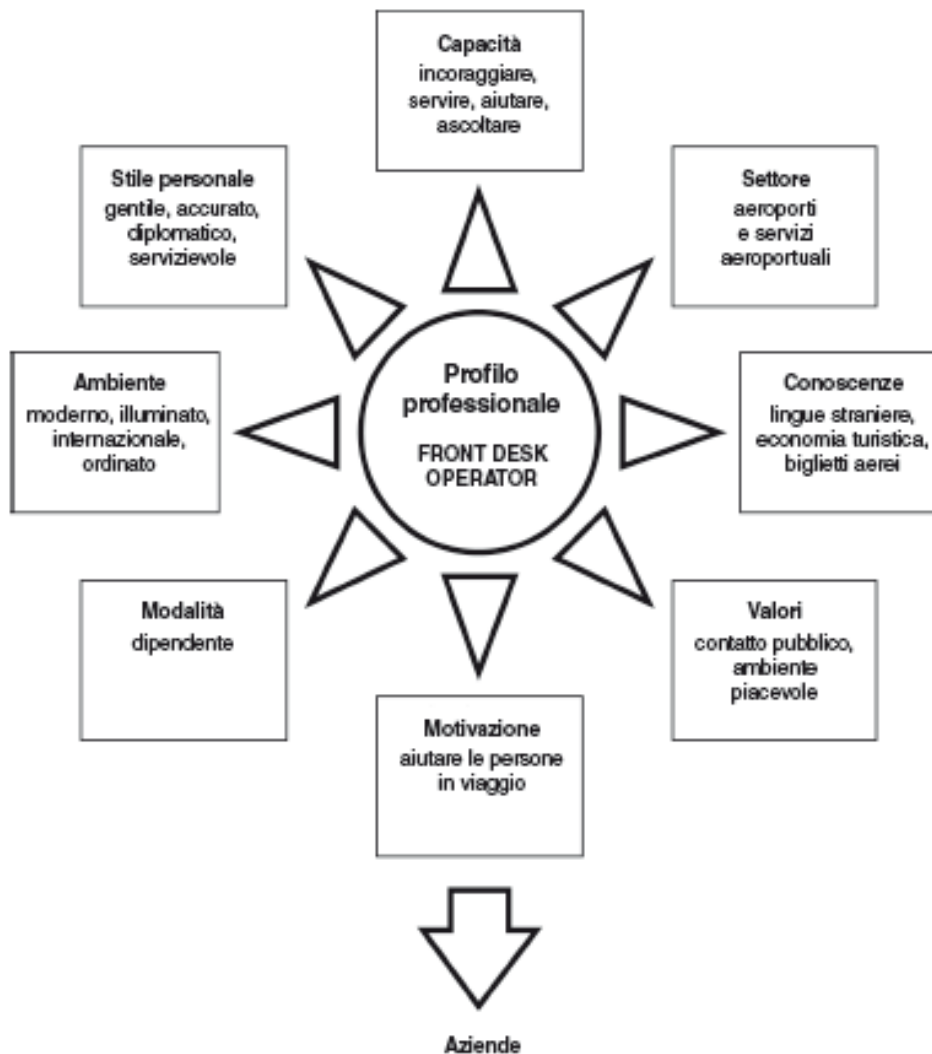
Capacità
incoraggiare, servire, aiutare, ascoltare

Stile personale
gentile, accurato, diplomatico, servizievole

Settore
aeroporti e servizi aeroportuali

Ambiente
moderno, illuminato, internazionale, ordinato

Profilo professionale
FRONT DESK OPERATOR

Conoscenze
lingue straniere, economia turistica, biglietti aerei

Modalità
dipendente

Valori
contatto pubblico, ambiente piacevole

Motivazione
aiutare le persone in viaggio

Aziende